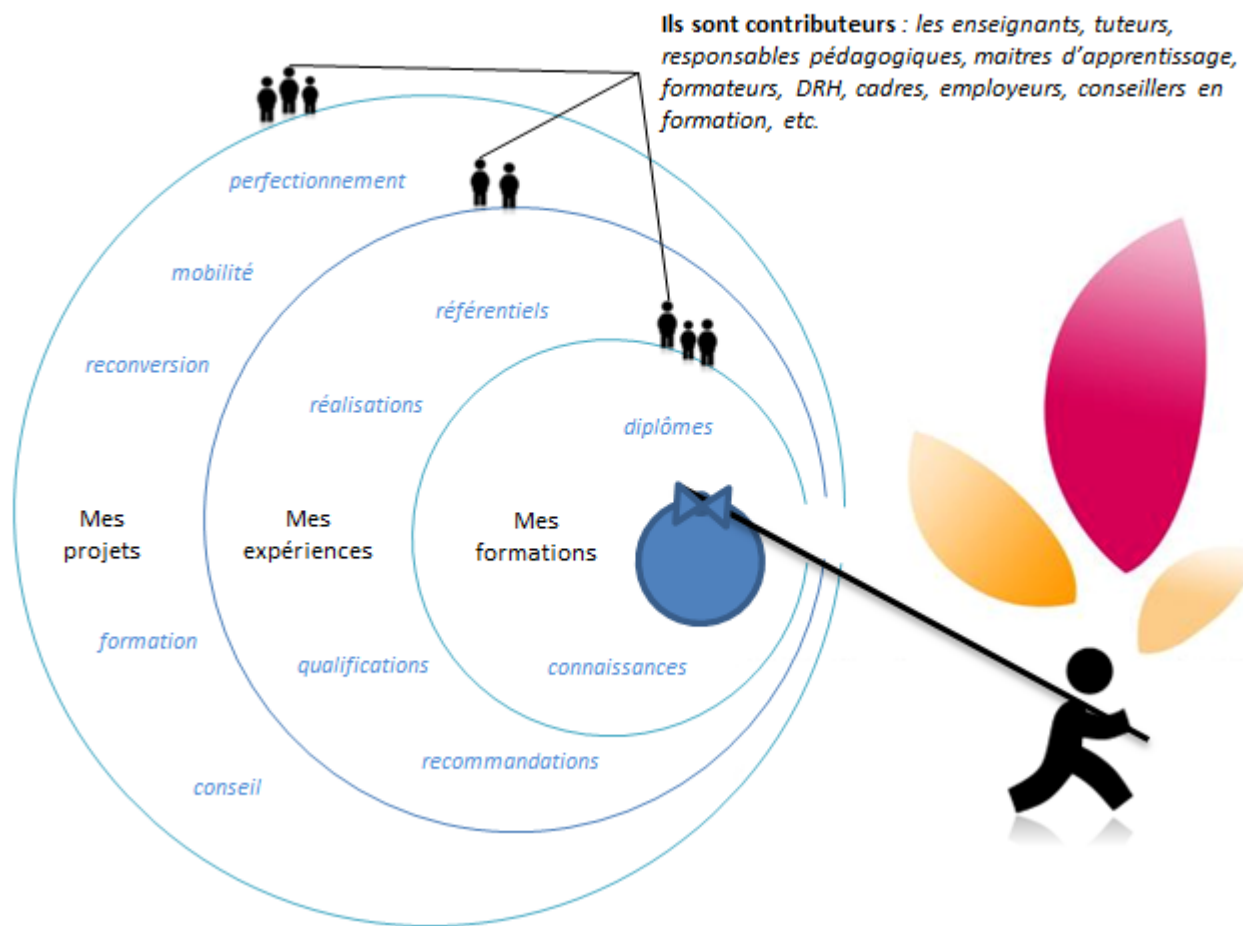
Ils sont contributeurs : les enseignants, tuteurs, responsables pédagogiques, maitres d'apprentissage, formateurs, DRH, cadres, employeurs, conseillers en formation, etc.

perfectionnement

mobilité

reconversion

Mes projets

formation

conseil

référentiels

réalisations

Mes expériences

qualifications

recommandations

diplômes

Mes formations

connaissances